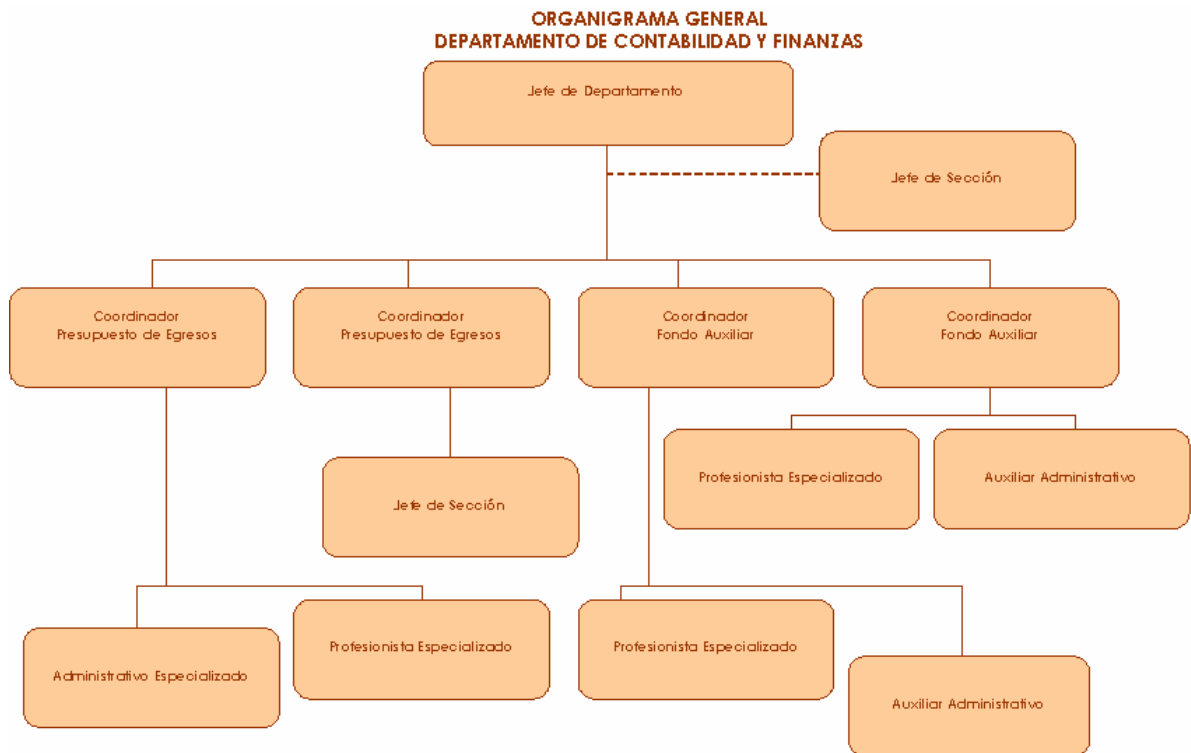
ORGANIGRAMA GENERAL
DEPARTAMENTO DE CONTABILIDAD Y FINANZAS

Jefe de Departamento

Jefe de Sección

Coordinador
Presupuesto de Egresos

Coordinador
Presupuesto de Egresos

Coordinador
Fondo Auxiliar

Coordinador
Fondo Auxiliar

Jefe de Sección

Profesionista Especializado

Auxiliar Administrativo

Administrativo Especializado

Profesionista Especializado

Profesionista Especializado

Auxiliar Administrativo